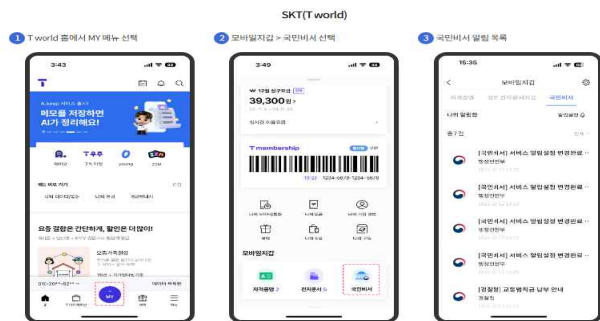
SKT(T world)

1 T world 홈에서 MY 메뉴 선택

2 모바일지갑 > 국민비서 선택

3 국민비서 알림 목록

3:43

메모를 저장하면 AI가 정리해요!

T우주

MY

3:49

12월 청구요금

39,300원

T membership

모바일지갑

자격증명

전자문서

국민비서

15:36

모바일지갑

국민비서

[국민비서] 서비스 알림설정 변경완료

행정안전부

[국민비서] 서비스 알림설정 변경완료

행정안전부

[국민비서] 서비스 알림설정 변경완료

행정안전부

[국민비서] 서비스 알림설정 변경완료

행정안전부

[경찰청] 교통범칙금 납부 안내

경찰청